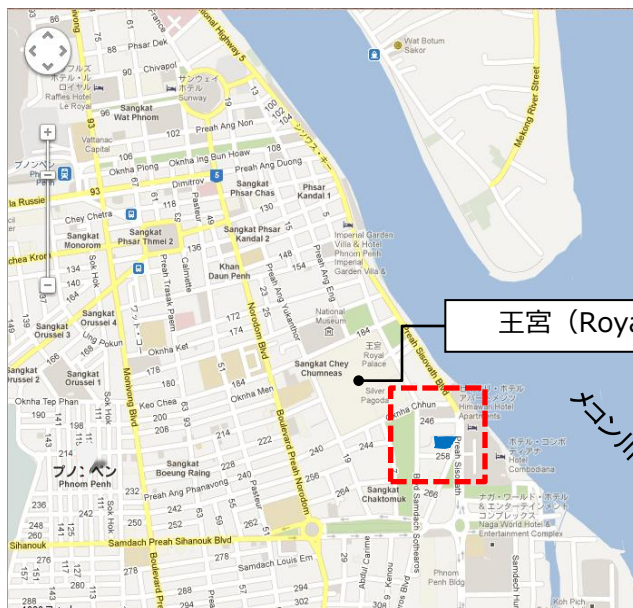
王宮（Roya

Wat Botum Sakor

Mekong River Street

National Highway 5

Phsar Dek

Chivapol

ラッフルズ・ホテル・ル・ロイヤル
Raffles Hotel Le Royal

サンウェイ・ホテル
Sunway

Sangkat Wat Phnom

Preah Ang Non

Vattanac Capital

プノンペン駅

Okhna Pich
Okhna Ing Bun Hoaw

Preah Ang Duong

シソワス・キー

Dimitrov

Sangkat Phsar Chas

Phsar Kandal 1

Rue Russie

Chey Chetra

Sangkat Monorom

Sangkat Phsar Thmei 2

Sangkat Phsar Kandal 2

Imperial Garden Villa & Hotel Phnom Penh
Imperial Garden Villa &

Khan Daun Penh

Preah Trasak Paem

Calmatte

Preah Ang Yukanthor

National Museum

Sangkat Orussei 4

Okhna Ket

Sangkat Orussei 1

Sangkat Orussei 2

Sangkat Chey Chumneas

王宮
Royal Palace

Silver Pagoda

Okhna Tep Phan

Monivong Blvd

Keo Chea

Okhna Men

Norodom Blvd

Boulevard Preah Norodom

Okhna Chhun

Sisowath Blvd

アマンサラ・ホテル・ヒマワリ・ホテル・アパートメンツ
Himawari Hotel Apartments

ホテル・コンボディアナ
Hotel Cambodiana

メコン川

プノンペン
Phnom Penh

Sangkat Boeung Raing

Preah Ang Phanavong

Pasteur

Sangkat Chaktomouk

Preah Sisowath

Samdach Sothearos

ナガ・ワールド・ホテル＆エンターテインメント・コンプレックス
Naga World Hotel & Entertainment Complex

Samdach Preah Sihanouk Blvd

Sihanouk

Samdach Louis Em

Boulevard Preah

Phnom Penh Bldg

Koh Pich

Samdach Hun

93

106

108

110

130

136

134

148

154

172

174

178

184

190

240

244

246

258

264

266

242

252

248

250

226

236